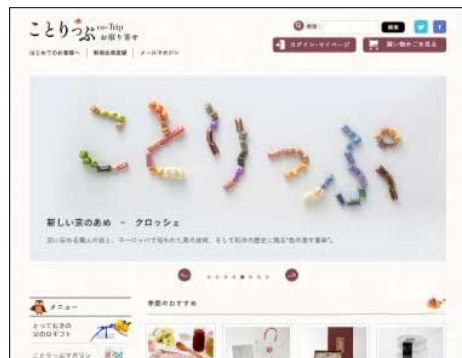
ことりっぷ co-Trip お取り寄せ

はじめてのお客様へ | 特定商取引法 | メールマガジン

検索

ログイン・マイページ

買い物かごを見る

ことりっぷ

新しい京のあめ ー クロッシェ

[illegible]

メニュー

とっておきの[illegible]ギフト

ことりっぷマガジン

季節のおすすめ